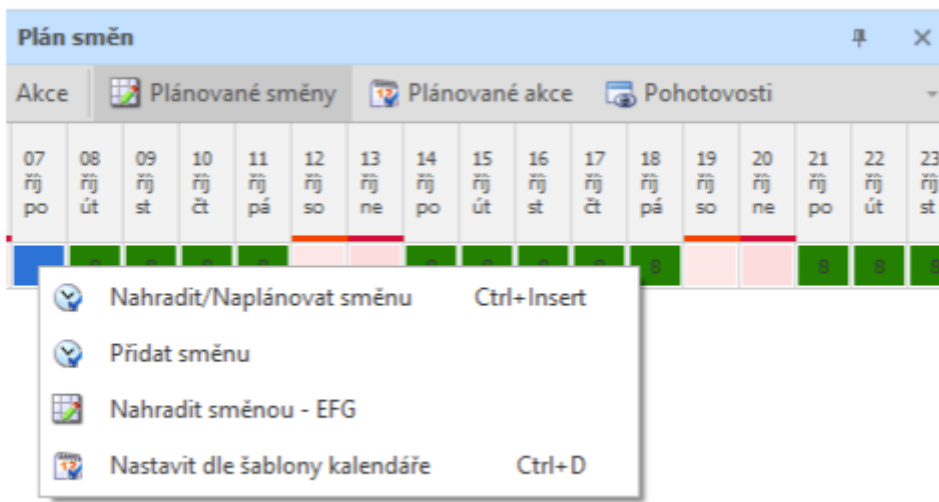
Plán směn

Akce | Plánované směny | Plánované akce | Pohotovosti

| 07 říj po | 08 říj út | 09 říj st | 10 říj čt | 11 říj pá | 12 říj so | 13 říj ne | 14 říj po | 15 říj út | 16 říj st | 17 říj čt | 18 říj pá | 19 říj so | 20 říj ne | 21 říj po | 22 říj út | 23 říj st |
|---|---|---|---|---|---|---|---|---|---|---|---|---|---|---|---|---|
| | | | | | | | | | | | 8 | | | 8 | 8 | 8 |

Nahradit/Naplánovat směnu Ctrl+Insert

Přidat směnu

Nahradit směnou - EFG

Nastavit dle šablony kalendáře Ctrl+D